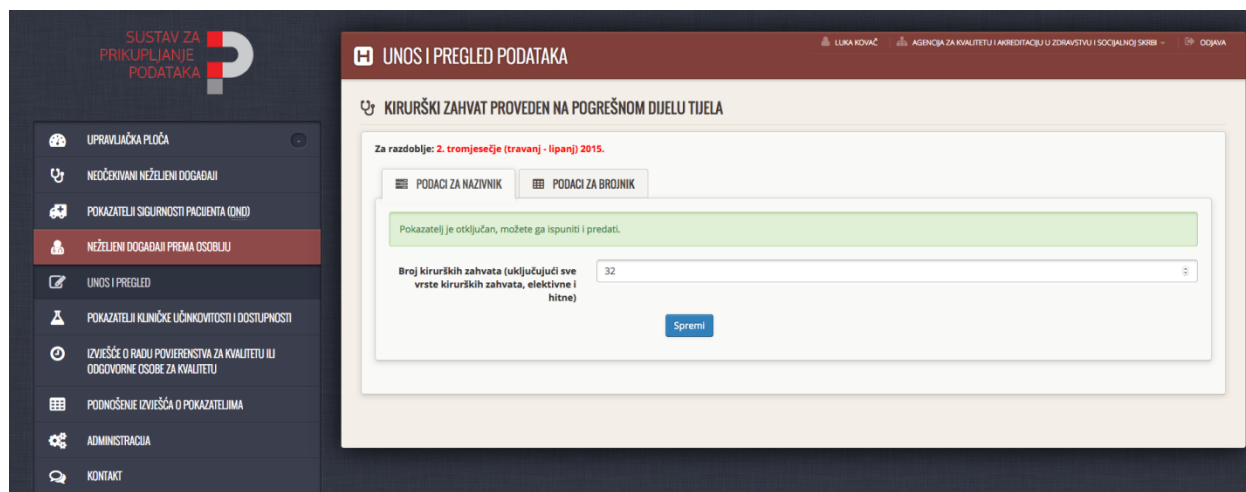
SUSTAV ZA PRIKUPLJANJE PODATAKA

UPRAVLJAČKA PLOČA
NEOČEKIVANI NEŽELJENI DOGAĐAJI
POKAZATELJI SIGURNOSTI PACIJENTA (OND)
NEŽELJENI DOGAĐAJI PREMA OSOBLJU
UNOS I PREGLED
POKAZATELJI KLINIČKE UČINKOVITOSTI I DOSTUPNOSTI
IZVJEŠĆE O RADU POVJERENSTVA ZA KVALITETU ILI ODGOVORNE OSOBE ZA KVALITETU
PODNOŠENJE IZVJEŠĆA O POKAZATELJIMA
ADMINISTRACIJA
KONTAKT

UNOS I PREGLED PODATAKA

LUKA KOVAČ | AGENCIJA ZA KVALITETU I AKREDITACIJU U ZDRAVSTVU I SOCIJALNOJ SKRBI | ODJAVA

KIRURŠKI ZAHVAT PROVEDEN NA POGREŠNOM DIJELU TIJELA

Za razdoblje: 2. tromjesečje (travanj - lipanj) 2015.

PODACI ZA NAZIVNIK | PODACI ZA BROJNIK

Pokazatelj je otključan, možete ga ispuniti i predati.

Broj kirurških zahvata (uključujući sve vrste kirurških zahvata, elektivne i hitne)
32

Spremi